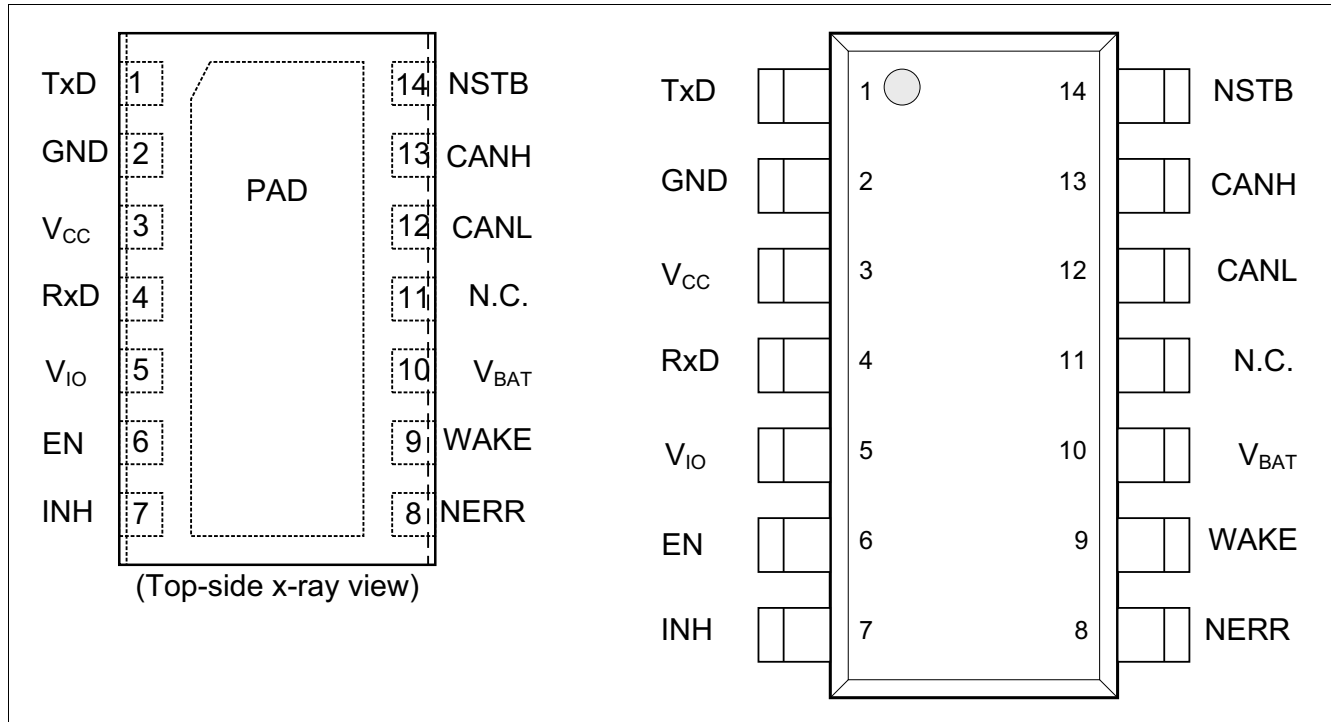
TxD 1
GND 2
$V_{CC}$ 3
RxD 4
$V_{IO}$ 5
EN 6
INH 7

PAD

14 NSTB
13 CANH
12 CANL
11 N.C.
10 $V_{BAT}$
9 WAKE
8 NERR

(Top-side x-ray view)

TxD 1
GND 2
$V_{CC}$ 3
RxD 4
$V_{IO}$ 5
EN 6
INH 7

14 NSTB
13 CANH
12 CANL
11 N.C.
10 $V_{BAT}$
9 WAKE
8 NERR